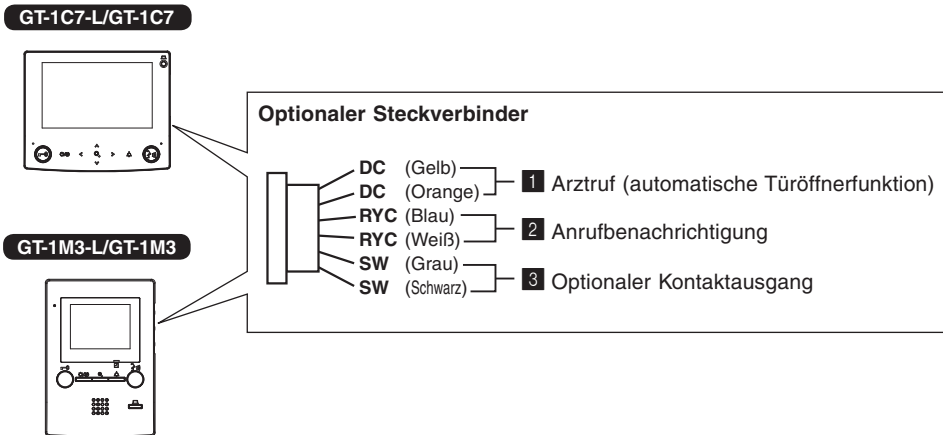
GT-1C7-L/GT-1C7

GT-1M3-L/GT-1M3

Optionaler Steckverbinder

DC (Gelb)
DC (Orange)
1 Arztruf (automatische Türöffnerfunktion)

RYC (Blau)
RYC (Weiß)
2 Anrufbenachrichtigung

SW (Grau)
SW (Schwarz)
3 Optionaler Kontaktausgang